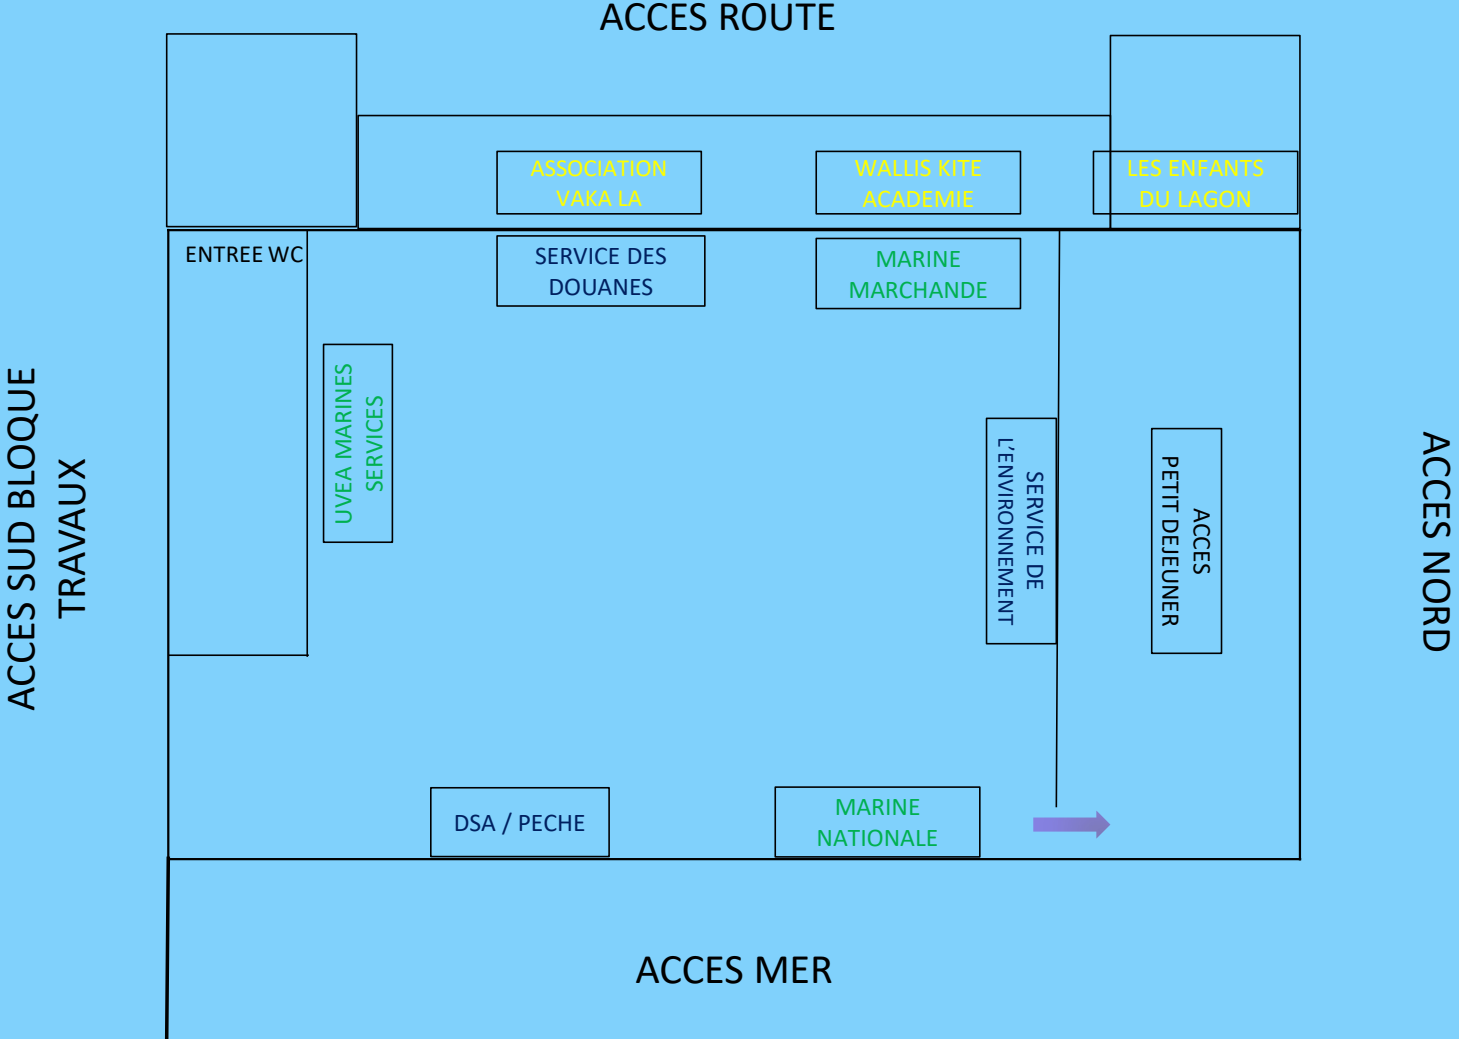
ACCES ROUTE

ASSOCIATION VAKA LA

WALLIS KITE ACADEMIE

LES ENFANTS DU LAGON

ENTREE WC

SERVICE DES DOUANES

MARINE MARCHANDE

ACCES SUD BLOQUE TRAVAUX

UVEA MARINES SERVICES

SERVICE DE L'ENVIRONNEMENT

ACCES PETIT DEJEUNER

ACCES NORD

DSA / PECHE

MARINE NATIONALE

ACCES MER